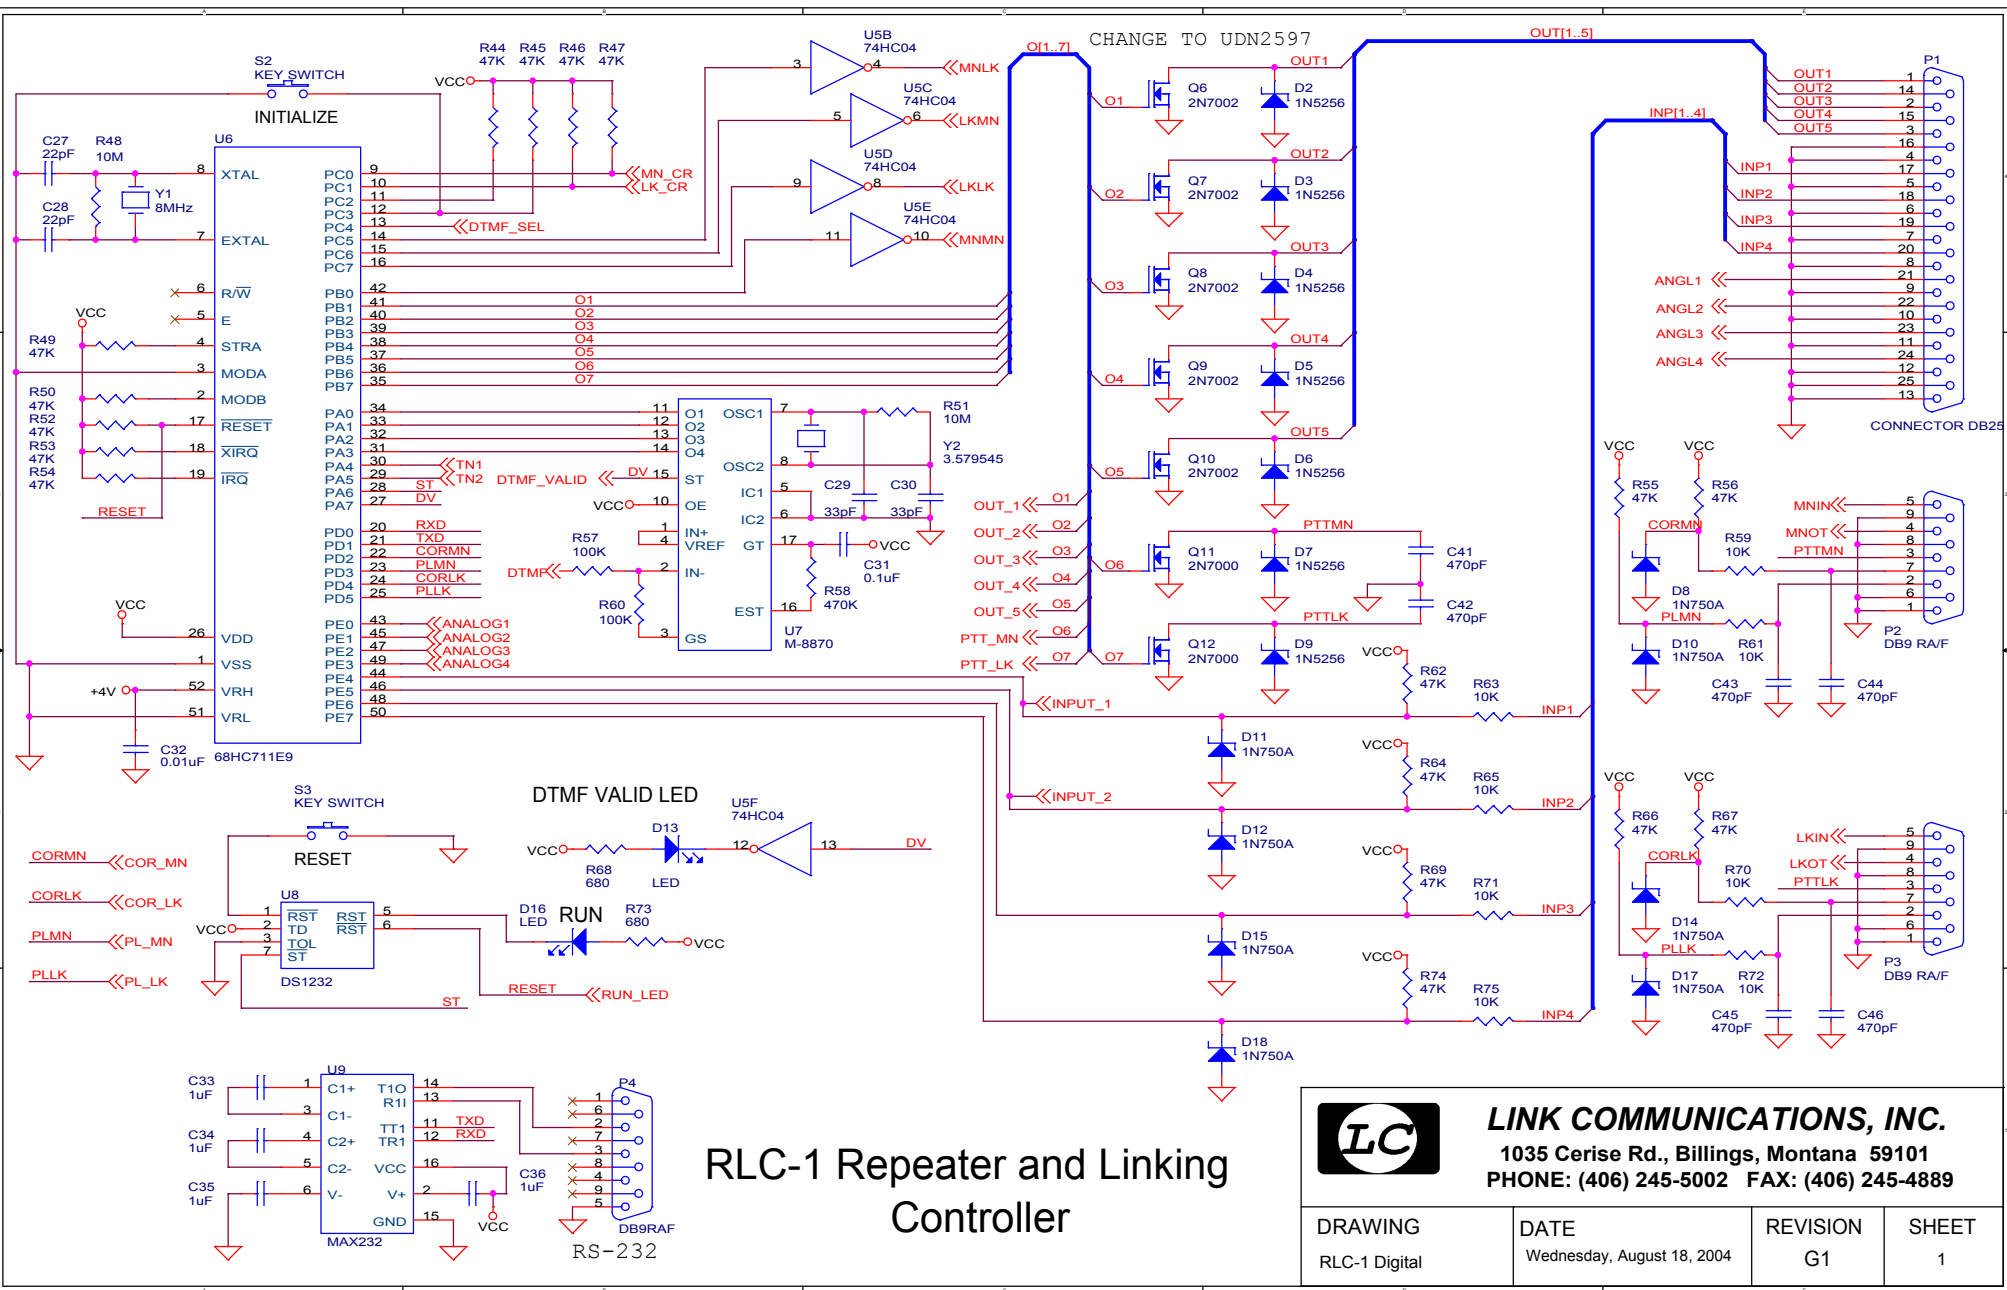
CHANGE TO UDN2597

S2
KEY SWITCH
INITIALIZE

U6
68HC711E9

C27 22pF
R48 10M
Y1 8MHz
C28 22pF

XTAL
EXTAL
R/W
E
STRA
MODA
MODB
RESET
XIRQ
IRQ
VDD
VSS
VRH
VRL

PC0 PC1 PC2 PC3 PC4 PC5 PC6 PC7
PB0 PB1 PB2 PB3 PB4 PB5 PB6 PB7
PA0 PA1 PA2 PA3 PA4 PA5 PA6 PA7
PD0 PD1 PD2 PD3 PD4 PD5
PE0 PE1 PE2 PE3 PE4 PE5 PE6 PE7

R49 47K
R50 47K
R52 47K
R53 47K
R54 47K
RESET
VCC
+4V
C32 0.01uF

R44 47K R45 47K R46 47K R47 47K
VCC
MN_CR
LK_CR
DTMF_SEL
O1 O2 O3 O4 O5 O6 O7
TN1 TN2 ST DV
RXD TXD CORMN PLMN CORLK PLLK
ANALOG1 ANALOG2 ANALOG3 ANALOG4

U5B 74HC04 MNLK
U5C 74HC04 LKMN
U5D 74HC04 LKLK
U5E 74HC04 MNMN

O[1..7]
OUT[1..5]
INP[1..4]

U7
M-8870
O1 O2 O3 O4 OSC1 OSC2 ST OE IC1 IC2 IN+ VREF GT IN- EST GS
R51 10M
Y2 3.579545
C29 33pF
C30 33pF
C31 0.1uF
R58 470K
R57 100K
R60 100K
DTMF_VALID
DTMF
VCC

Q6 2N7002 D2 1N5256 OUT1
Q7 2N7002 D3 1N5256 OUT2
Q8 2N7002 D4 1N5256 OUT3
Q9 2N7002 D5 1N5256 OUT4
Q10 2N7002 D6 1N5256 OUT5
Q11 2N7000 D7 1N5256 PTTMN
Q12 2N7000 D9 1N5256 PTTLK
C41 470pF
C42 470pF
OUT_1 OUT_2 OUT_3 OUT_4 OUT_5 PTT_MN PTT_LK

P1
CONNECTOR DB25
OUT1 OUT2 OUT3 OUT4 OUT5
INP1 INP2 INP3 INP4
ANGL1 ANGL2 ANGL3 ANGL4

INPUT_1
INPUT_2
R62 47K R63 10K
R64 47K R65 10K
R69 47K R71 10K
R74 47K R75 10K
D11 1N750A
D12 1N750A
D15 1N750A
D18 1N750A

R55 47K R56 47K
CORMN MNIN MNOT PTTMN
R59 10K
D8 1N750A
PLMN
D10 1N750A R61 10K
C43 470pF C44 470pF
P2 DB9 RA/F

R66 47K R67 47K
CORLK LKIN LKOT PTTLK
R70 10K
D14 1N750A
PLLK
D17 1N750A R72 10K
C45 470pF C46 470pF
P3 DB9 RA/F

S3
KEY SWITCH
RESET
DTMF VALID LED
D13 LED
R68 680
U5F 74HC04
DV

CORMN COR_MN
CORLK COR_LK
PLMN PL_MN
PLLK PL_LK

U8
DS1232
RST TD TOL ST RST RST
D16 LED RUN
R73 680
ST
RESET RUN_LED

C33 1uF
C34 1uF
C35 1uF
U9
MAX232
C1+ C1- C2+ C2- V- T1O R1I TT1 TR1 VCC V+ GND
TXD RXD
C36 1uF
P4
DB9RAF
RS-232

RLC-1 Repeater and Linking Controller

LC
LINK COMMUNICATIONS, INC.
1035 Cerise Rd., Billings, Montana 59101
PHONE: (406) 245-5002 FAX: (406) 245-4889

| DRAWING | DATE | REVISION | SHEET |
|---|---|---|---|
| RLC-1 Digital | Wednesday, August 18, 2004 | G1 | 1 |